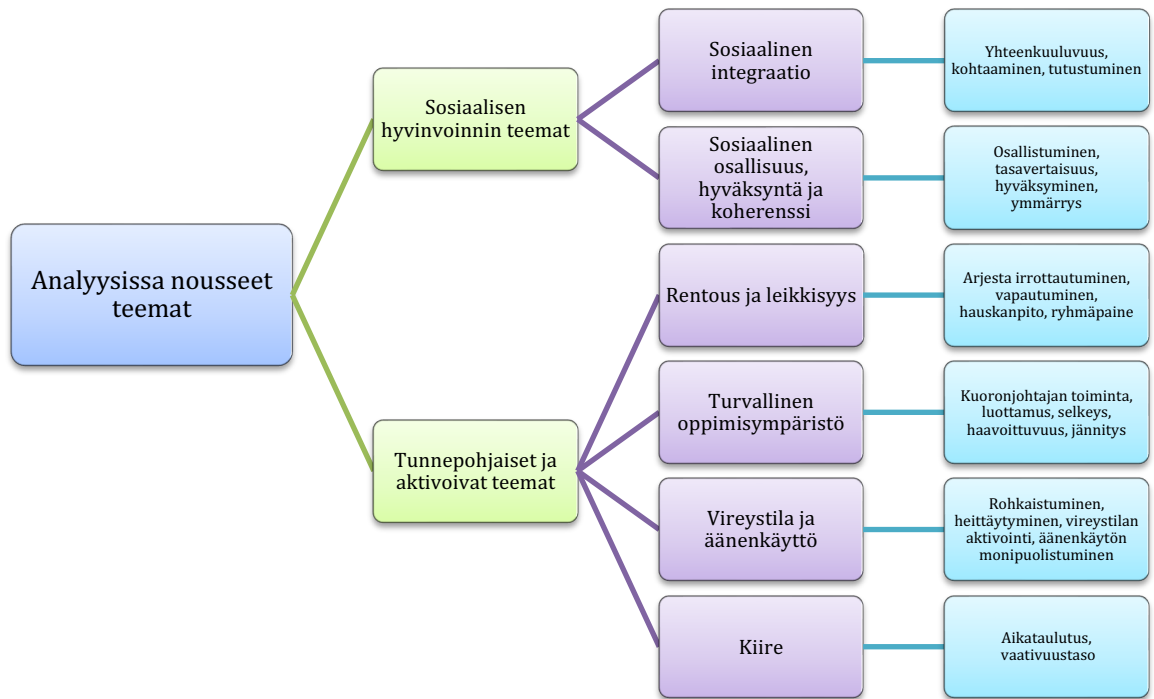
Analyysissa nousseet teemat

Sosiaalisen hyvinvoinnin teemat

Sosiaalinen integraatio

Yhteenkuuluvuus, kohtaaminen, tutustuminen

Sosiaalinen osallisuus, hyväksyntä ja koherenssi

Osallistuminen, tasavertaisuus, hyväksyminen, ymmärrys

Tunnepohjaiset ja aktivoivat teemat

Rentous ja leikkisyys

Arjesta irrottautuminen, vapautuminen, hauskanpito, ryhmäpaine

Turvallinen oppimisympäristö

Kuoronjohtajan toiminta, luottamus, selkeys, haavoittuvuus, jännitys

Vireystila ja äänenkäyttö

Rohkaistuminen, heittäytyminen, vireystilan aktivointi, äänenkäytön monipuolistuminen

Kiire

Aikataulutus, vaativuustaso